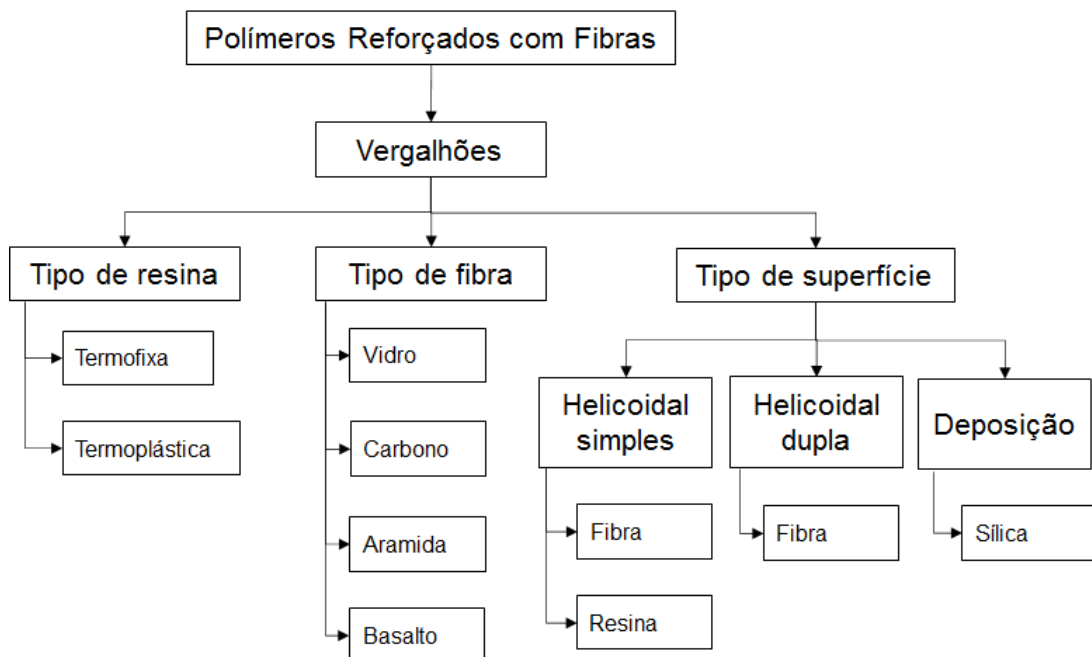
Polímeros Reforçados com Fibras

Vergalhões

Tipo de resina

Termofixa

Termoplástica

Tipo de fibra

Vidro

Carbono

Aramida

Basalto

Tipo de superfície

Helicoidal simples

Fibra

Resina

Helicoidal dupla

Fibra

Deposição

Sílica